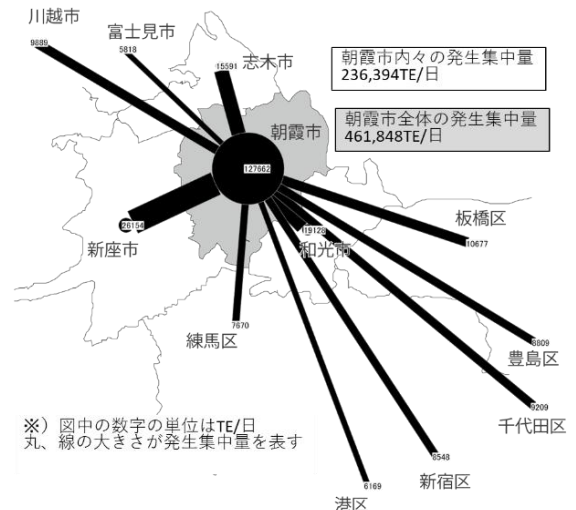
川越市
9889
富士見市
5818
15591
志木市
朝霞市内々の発生集中量
236,394TE/日
朝霞市
朝霞市全体の発生集中量
461,848TE/日
127662
26154
新座市
19128
和光市
板橋区
10677
7670
練馬区
8809
豊島区
9209
千代田区
※）図中の数字の単位はTE/日
丸、線の大きさが発生集中量を表す
8548
新宿区
6169
港区